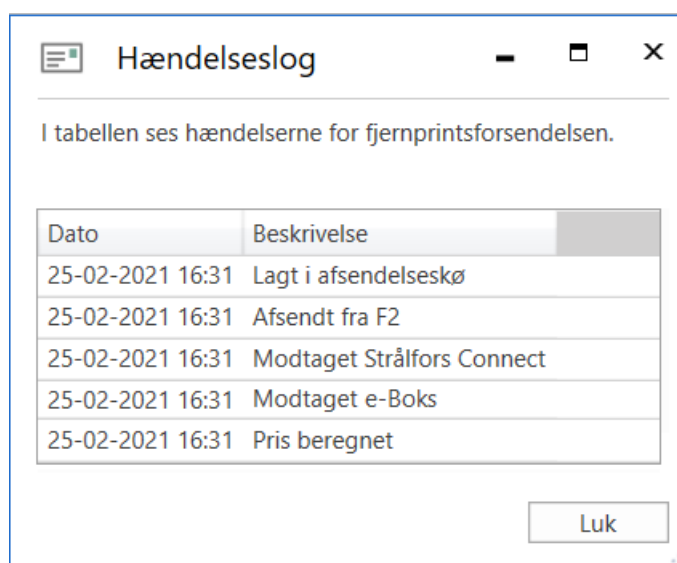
Hændelseslog

I tabellen ses hændelserne for fjernprintsforsendelsen.

| Dato | Beskrivelse |
|---|---|
| 25-02-2021 16:31 | Lagt i afsendelseskø |
| 25-02-2021 16:31 | Afsendt fra F2 |
| 25-02-2021 16:31 | Modtaget Strålfors Connect |
| 25-02-2021 16:31 | Modtaget e-Boks |
| 25-02-2021 16:31 | Pris beregnet |

Luk